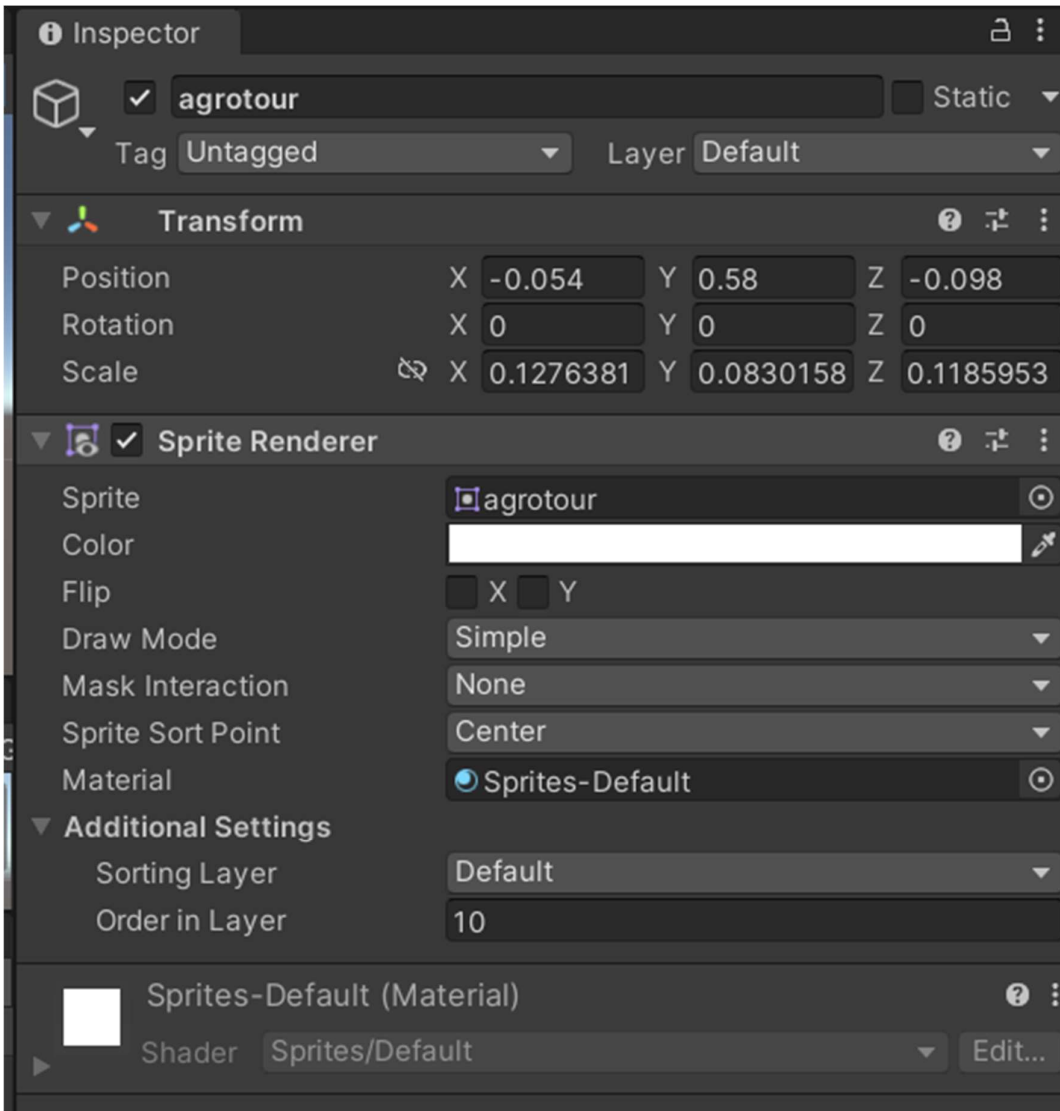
Inspector

agrotour

Static

Tag Untagged

Layer Default

Transform

| | | | | | | |
|---|---|---|---|---|---|---|
| Position | X | -0.054 | Y | 0.58 | Z | -0.098 |
| Rotation | X | 0 | Y | 0 | Z | 0 |
| Scale | X | 0.1276381 | Y | 0.0830158 | Z | 0.1185953 |

Sprite Renderer

Sprite agrotour

Color

Flip X Y

Draw Mode Simple

Mask Interaction None

Sprite Sort Point Center

Material Sprites-Default

Additional Settings

Sorting Layer Default

Order in Layer 10

Sprites-Default (Material)

Shader Sprites/Default

Edit...